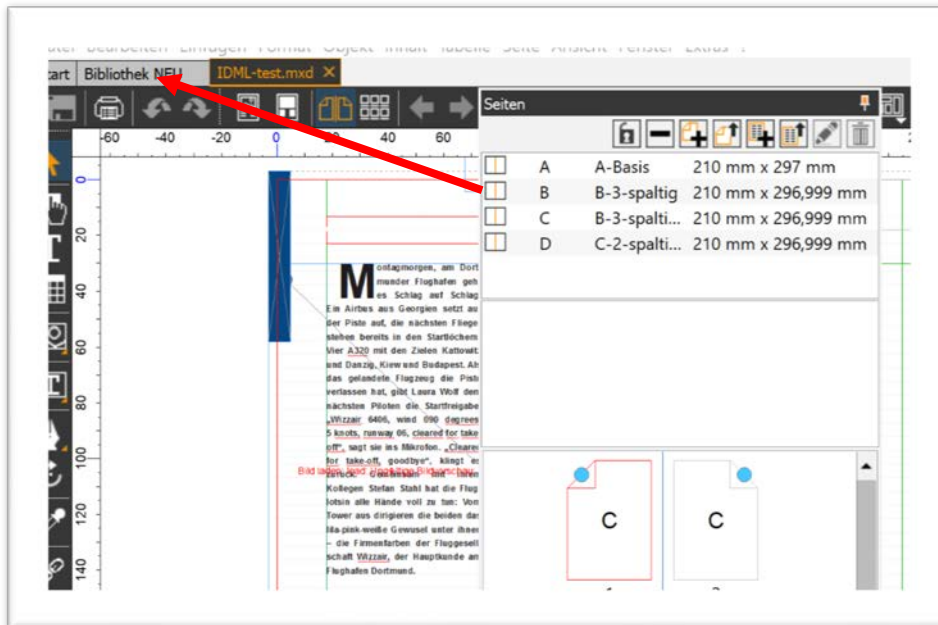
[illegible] Bearbeiten Einfügen Format Objekt Inhalt Tabelle Seite Ansicht Fenster Extras ?

Start Bibliothek NEU IDML-test.mxd ×

-60 -40 -20 0 20 40 60

0 20 40 60 80 100 120 140

Seiten

| | | | |
|---|---|---|---|
| A | A-Basis | 210 mm x 297 mm |
| B | B-3-spaltig | 210 mm x 296,999 mm |
| C | B-3-spalti... | 210 mm x 296,999 mm |
| D | C-2-spalti... | 210 mm x 296,999 mm |

Montagmorgen, am Dortmunder Flughafen geht es Schlag auf Schlag: Ein Airbus aus Georgien setzt auf der Piste auf, die nächsten Flieger stehen bereits in den Startlöchern. Vier A320 mit den Zielen Kattowitz und Danzig, Kiew und Budapest. Als das gelandete Flugzeug die Piste verlassen hat, gibt Laura Wolf den nächsten Piloten die Startfreigabe. „Wizzair 6406, wind 090 degrees 5 knots, runway 06, cleared for take-off", sagt sie ins Mikrofon. „Cleared for take-off, goodbye", klingt es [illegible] Kollegen Stefan Stahl hat die Flug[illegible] lotsin alle Hände voll zu tun: Vom Tower aus dirigieren die beiden das lila-pink-weiße Gewusel unter ihnen – die Firmenfarben der Fluggesellschaft Wizzair, der Hauptkunde am Flughafen Dortmund.

Bild laden, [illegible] Bildvorschau

C

C